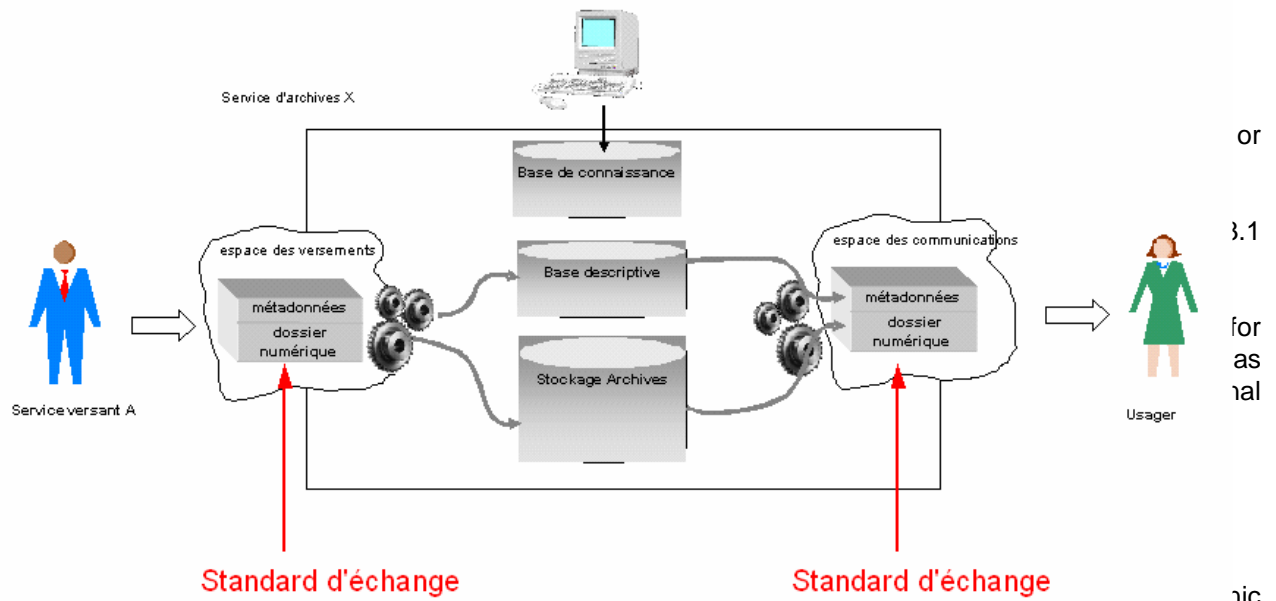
Service d'archives X

Base de connaissance

espace des versements

métadonnées

dossier numérique

Base descriptive

Stockage Archives

espace des communications

métadonnées

dossier numérique

Service versant A

Usager

Standard d'échange

Standard d'échange

or

3.1

for

as

nal

nic